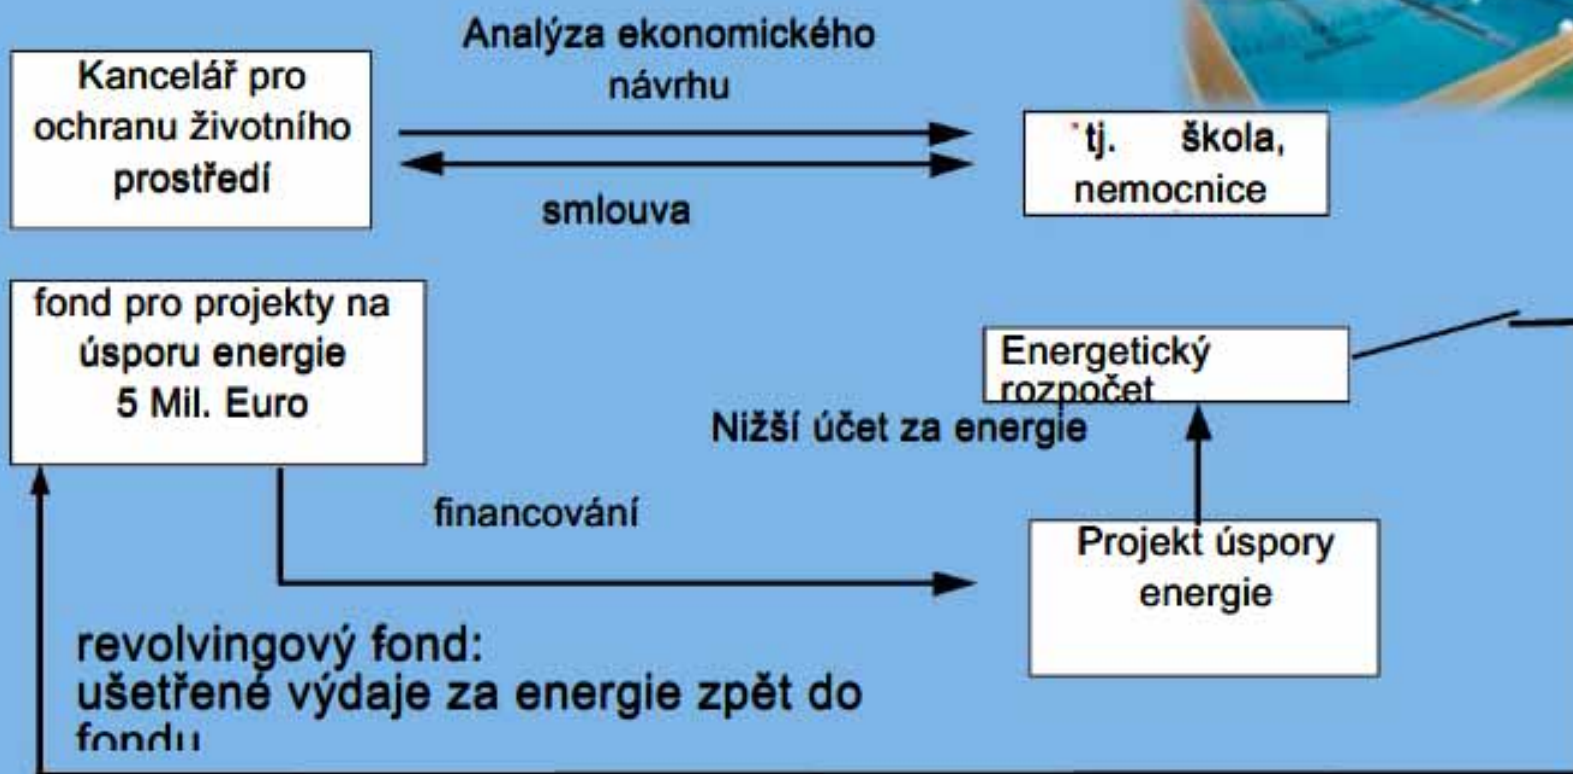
Kancelář pro ochranu životního prostředí

Analýza ekonomického návrhu

smlouva

tj. škola, nemocnice

fond pro projekty na úsporu energie 5 Mil. Euro

Energetický rozpočet

Nižší účet za energie

financování

Projekt úspory energie

revolvingový fond:
ušetřené výdaje za energie zpět do fondu